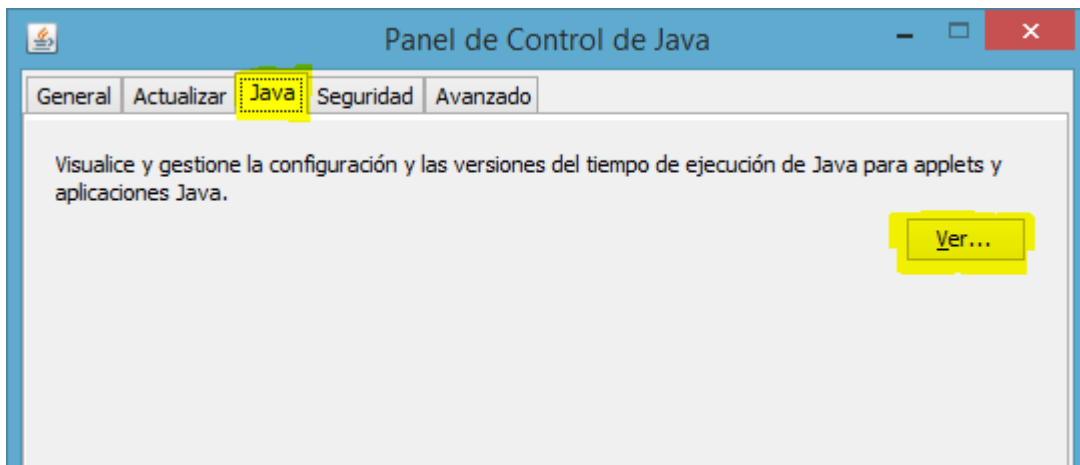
Panel de Control de Java

General | Actualizar | Java | Seguridad | Avanzado

Visualice y gestione la configuración y las versiones del tiempo de ejecución de Java para applets y aplicaciones Java.

Ver...